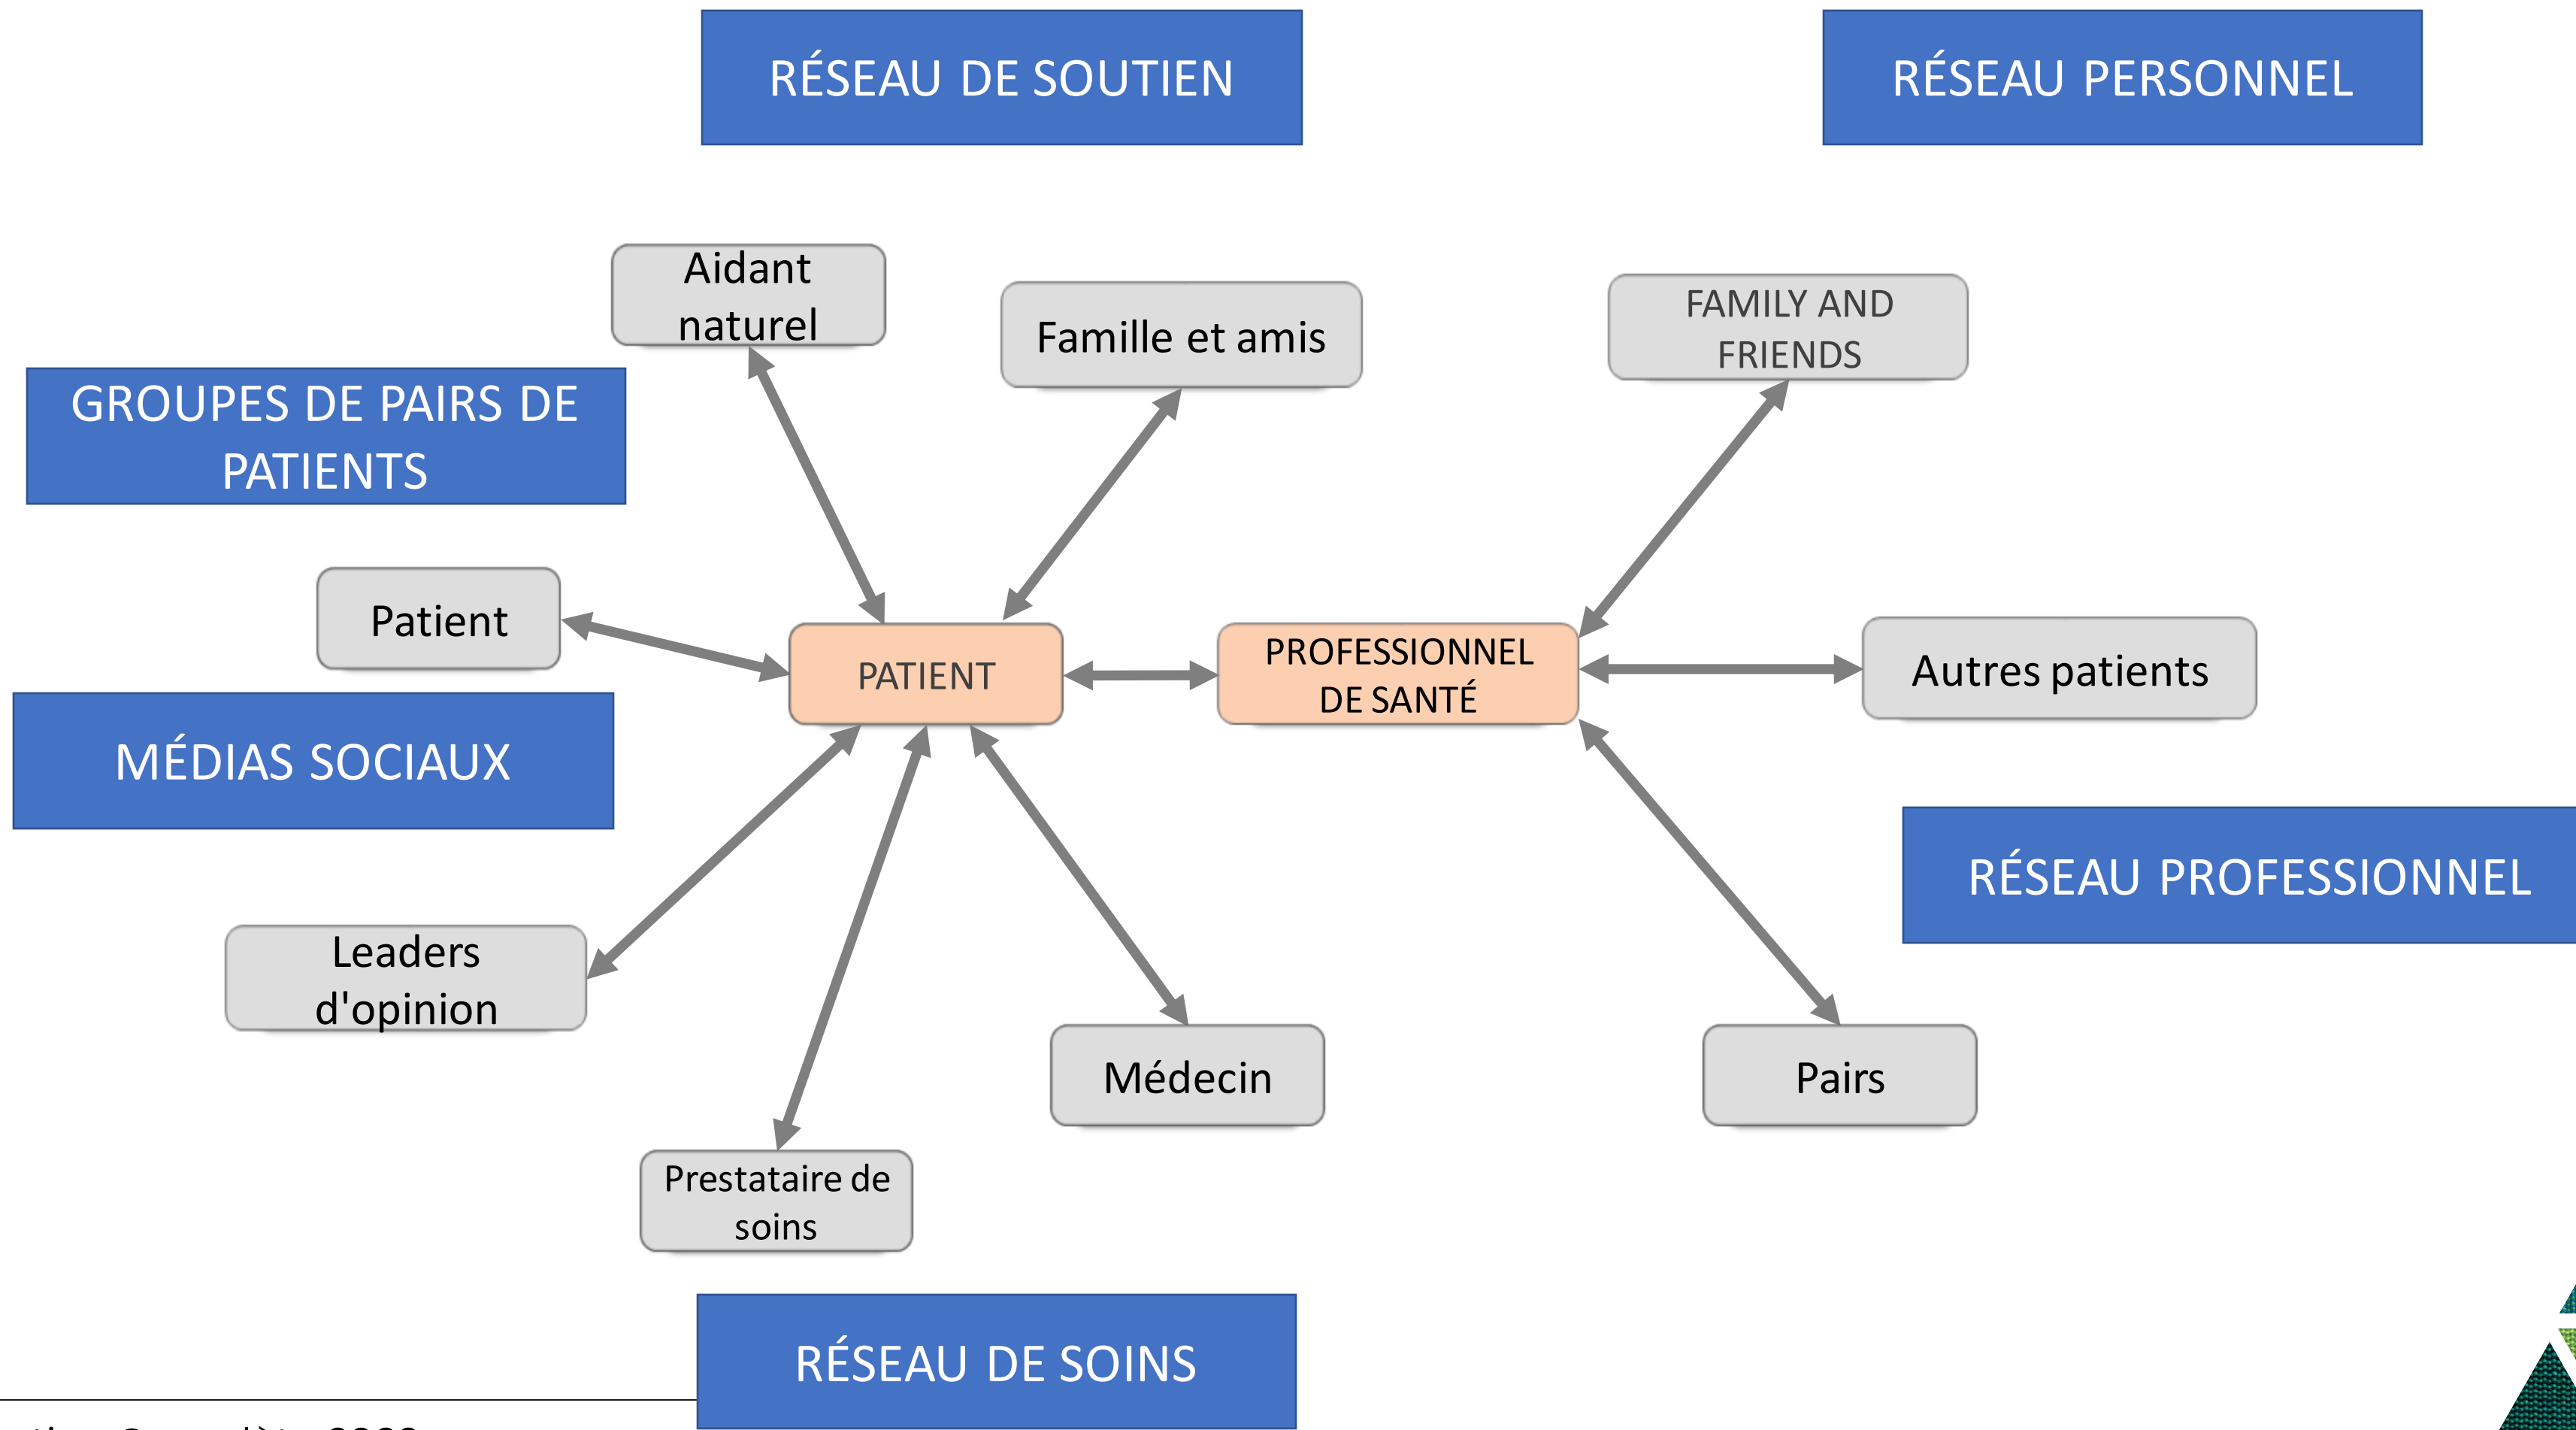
RÉSEAU DE SOUTIEN

RÉSEAU PERSONNEL

Aidant naturel

Famille et amis

FAMILY AND FRIENDS

GROUPES DE PAIRS DE PATIENTS

Patient

PATIENT

PROFESSIONNEL DE SANTÉ

Autres patients

MÉDIAS SOCIAUX

RÉSEAU PROFESSIONNEL

Leaders d'opinion

Médecin

Pairs

Prestataire de soins

RÉSEAU DE SOINS

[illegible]